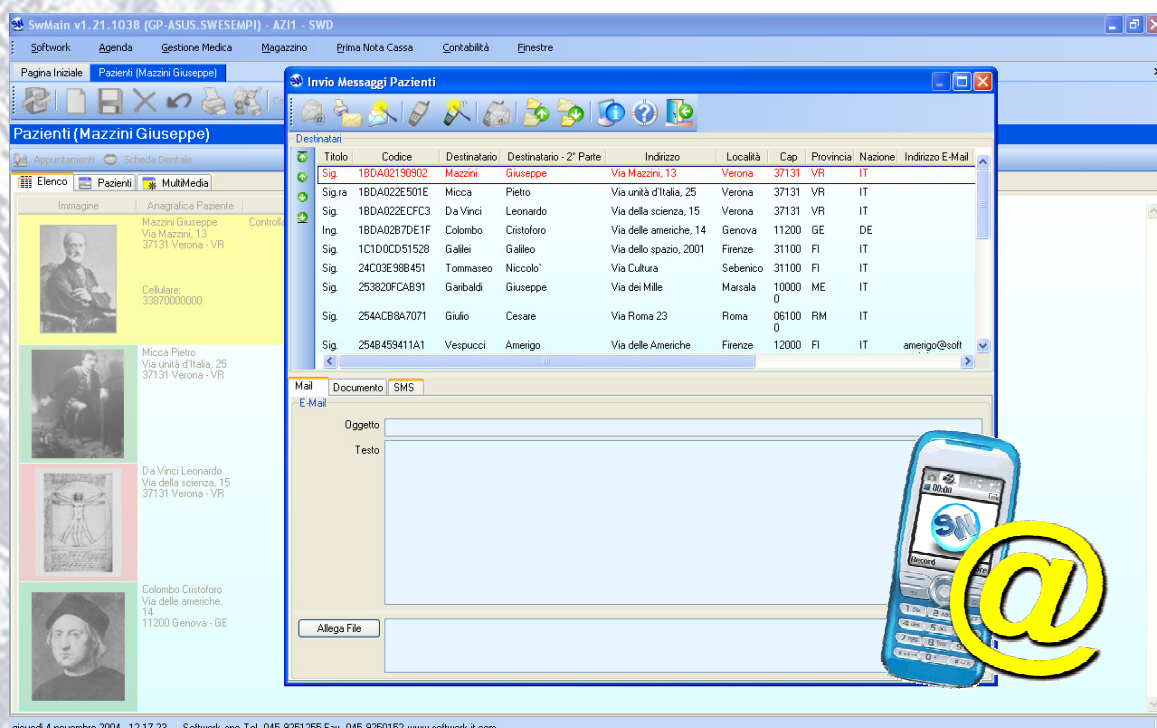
SwMain v1.21.1038 (GP-ASUS.SWESEMPI) - AZI1 - SWD

Softwork Agenda Gestione Medica Magazzino Prima Nota Cassa Contabilità Finestre

Pagina Iniziale Pazienti (Mazzini Giuseppe)

Pazienti (Mazzini Giuseppe)

Appuntamenti Scheda Dentale

Elenco Pazienti MultiMedia

Immagine Anagrafica Paziente Controll

Mazzini Giuseppe
Via Mazzini, 13
37131 Verona - VR

Cellulare:
33870000000

Micca Pietro
Via unità d'Italia, 25
37131 Verona - VR

Da Vinci Leonardo
Via della scienza, 15
37131 Verona - VR

Colombo Cristoforo
Via delle americhe, 14
11200 Genova - GE

Invio Messaggi Pazienti

Destinatari

| Titolo | Codice | Destinatario | Destinatario - 2° Parte | Indirizzo | Località | Cap | Provincia | Nazione | Indirizzo E-Mail |
|---|---|---|---|---|---|---|---|---|---|
| Sig. | 1BDA02190902 | Mazzini | Giuseppe | Via Mazzini, 13 | Verona | 37131 | VR | IT | |
| Sig.ra | 1BDA022E501E | Micca | Pietro | Via unità d'Italia, 25 | Verona | 37131 | VR | IT | |
| Sig. | 1BDA022ECFC3 | Da Vinci | Leonardo | Via della scienza, 15 | Verona | 37131 | VR | IT | |
| Ing. | 1BDA02B7DE1F | Colombo | Cristoforo | Via delle americhe, 14 | Genova | 11200 | GE | DE | |
| Sig. | 1C1D0CD51528 | Galilei | Galileo | Via dello spazio, 2001 | Firenze | 31100 | FI | IT | |
| Sig. | 24C03E98B451 | Tommaseo | Niccolo` | Via Cultura | Sebenico | 31100 | FI | IT | |
| Sig. | 253820FCAB91 | Garibaldi | Giuseppe | Via dei Mille | Marsala | 100000 | ME | IT | |
| Sig. | 254ACB8A7071 | Giulio | Cesare | Via Roma 23 | Roma | 061000 | RM | IT | |
| Sig. | 254B459411A1 | Vespucci | Amerigo | Via delle Americhe | Firenze | 12000 | FI | IT | amerigo@soft |

Mail Documento SMS

E-Mail

Oggetto

Testo

Allega File

giovedì 4 novembre 2004 - 12.17.23 Softwork snc Tel. 045 8251255 Fax. 045 8250152 www.softwork.it.com